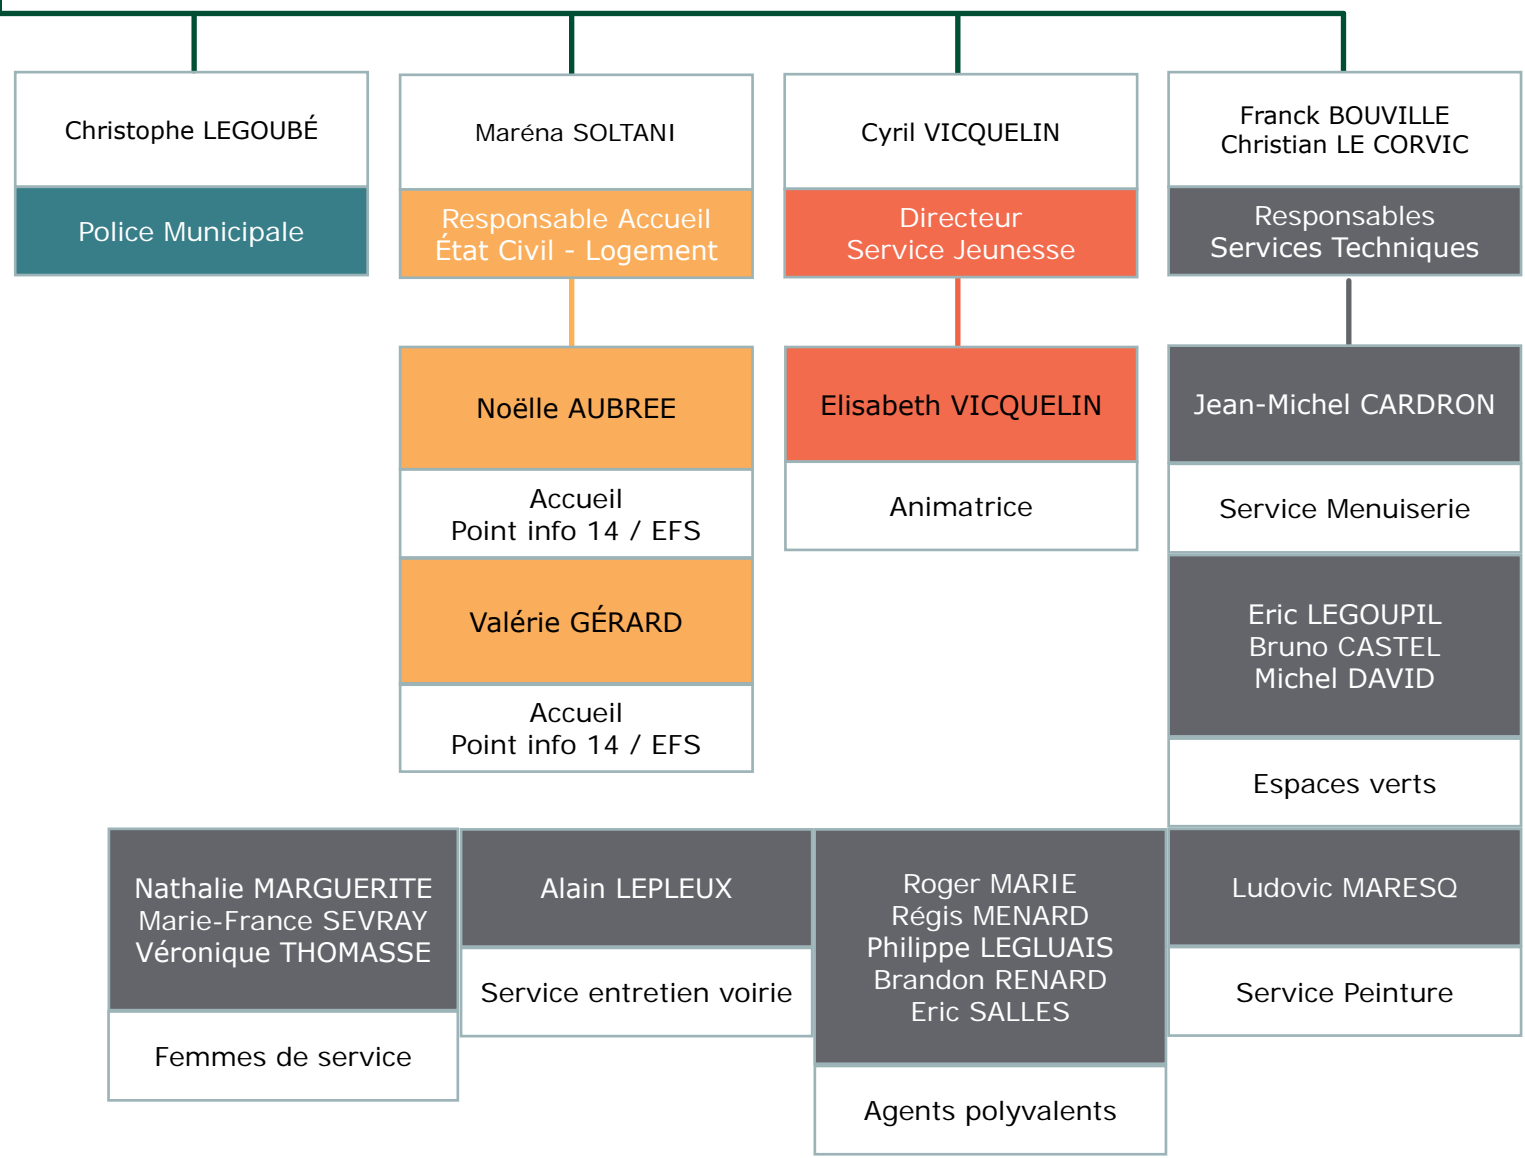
Christophe LEGOUBÉ

Police Municipale

Maréna SOLTANI

Responsable Accueil
État Civil - Logement

Noëlle AUBREE

Accueil
Point info 14 / EFS

Valérie GÉRARD

Accueil
Point info 14 / EFS

Cyril VICQUELIN

Directeur
Service Jeunesse

Elisabeth VICQUELIN

Animatrice

Franck BOUVILLE
Christian LE CORVIC

Responsables
Services Techniques

Jean-Michel CARDRON

Service Menuiserie

Eric LEGOUPIL
Bruno CASTEL
Michel DAVID

Espaces verts

Nathalie MARGUERITE
Marie-France SEVRAY
Véronique THOMASSE

Femmes de service

Alain LEPLEUX

Service entretien voirie

Roger MARIE
Régis MENARD
Philippe LEGLUAIS
Brandon RENARD
Eric SALLES

Agents polyvalents

Ludovic MARESQ

Service Peinture